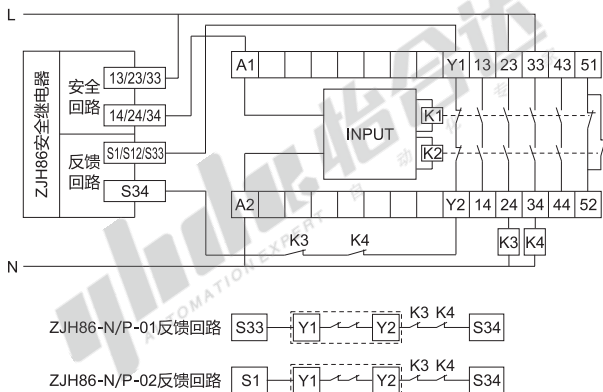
L

ZJH86安全继电器

安全回路

13/23/33

14/24/34

反馈回路

S1/S12/S33

S34

A1

Y1 13 23 33 43 51

INPUT

K1

K2

A2

Y2 14 24 34 44 52

K3 K4

K3 K4

N

AUTOMATION EXPERT

ZJH86-N/P-01反馈回路 S33 Y1 Y2 K3 K4 S34

ZJH86-N/P-02反馈回路 S1 Y1 Y2 K3 K4 S34